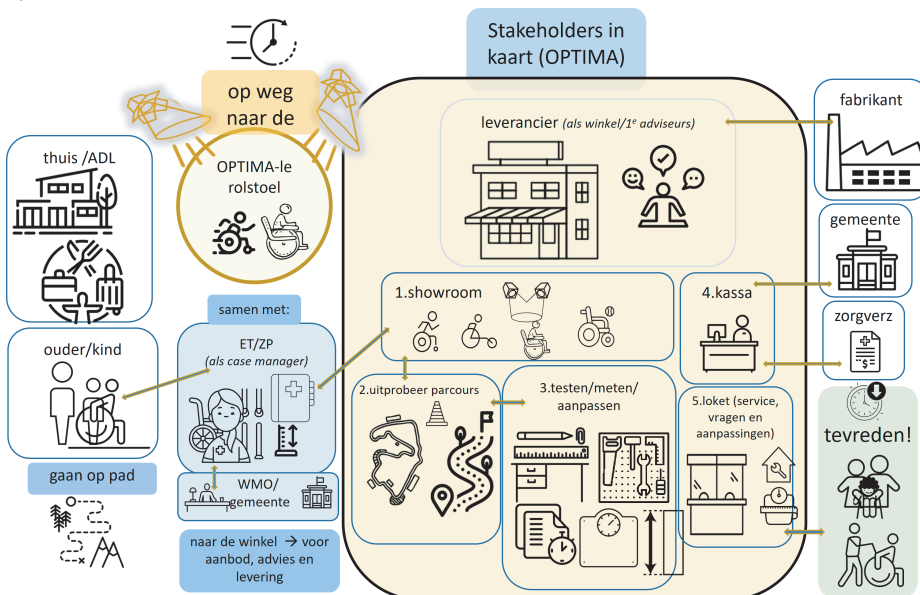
Stakeholders in kaart (OPTIMA)

op weg naar de

OPTIMA-le rolstoel

thuis /ADL

ouder/kind

gaan op pad

samen met:

ET/ZP (als case manager)

WMO/ gemeente

naar de winkel → voor aanbod, advies en levering

leverancier (als winkel/1$^e$ adviseurs)

1.showroom

2.uitprobeer parcours

3.testen/meten/ aanpassen

4.kassa

5.loket (service, vragen en aanpassingen)

fabrikant

gemeente

zorgverz

tevreden!